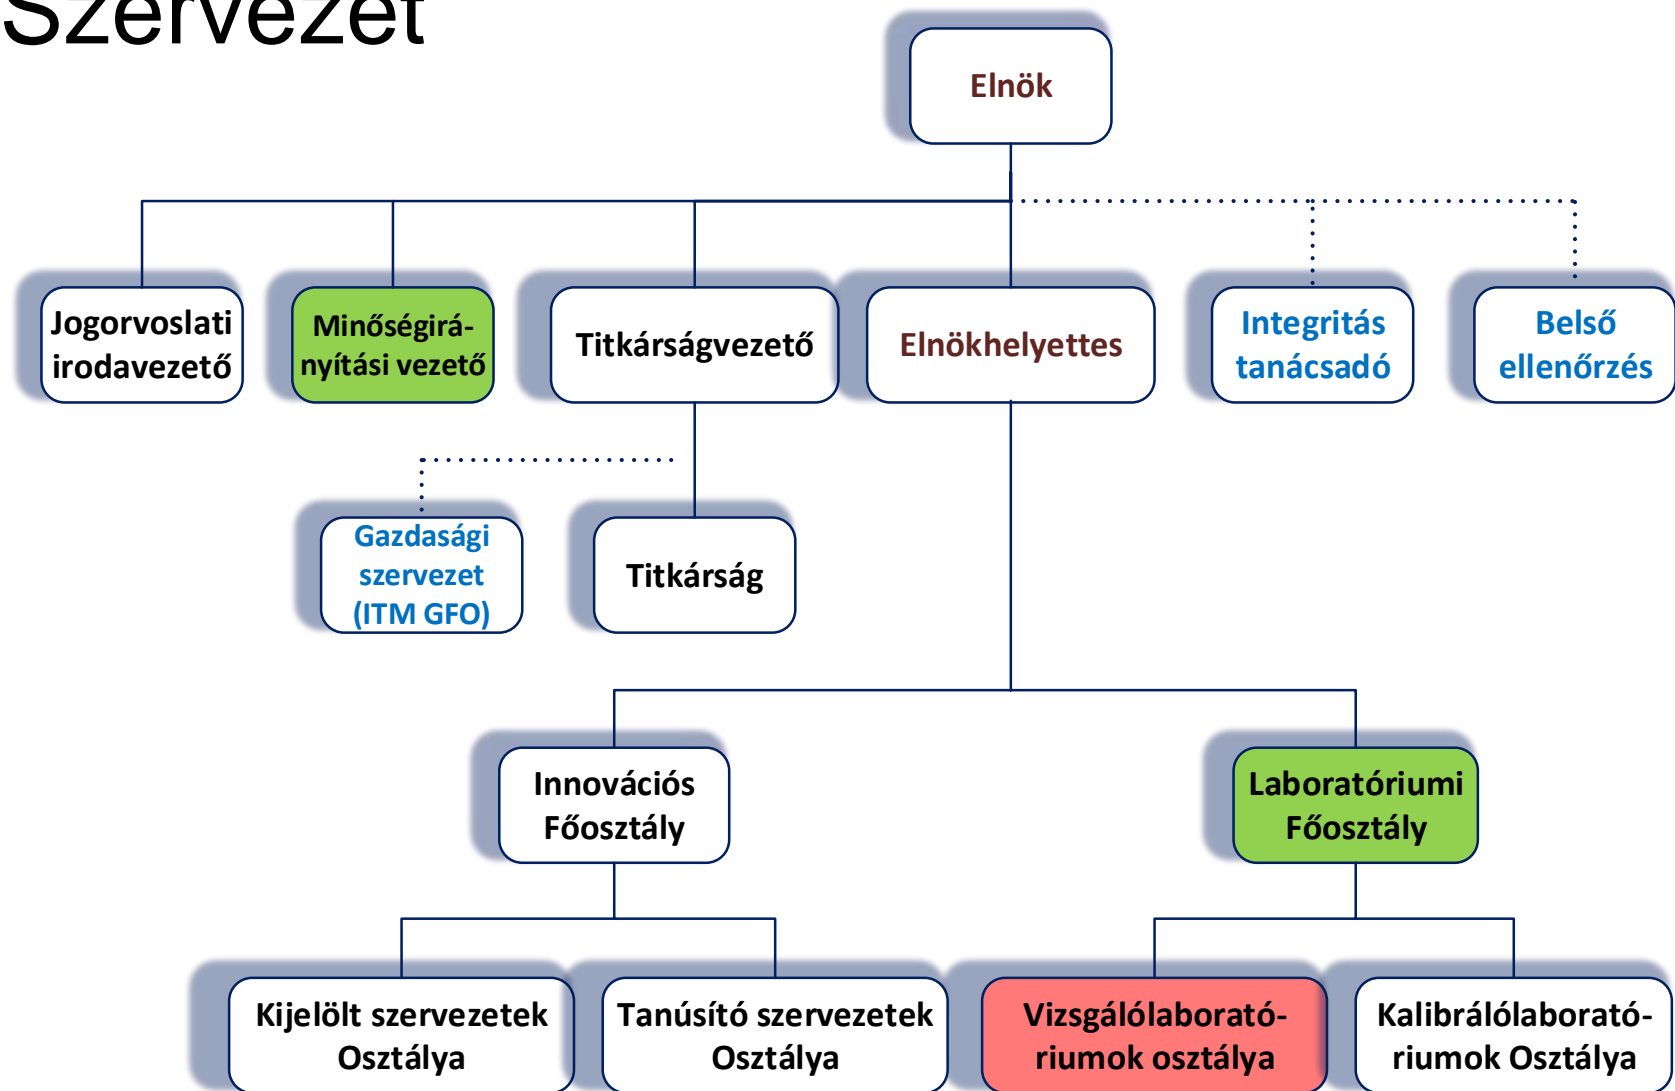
Szervezet

Elnök

Jogorvoslati irodavezető

Minőségirányítási vezető

Titkárságvezető

Elnökhelyettes

Integritás tanácsadó

Belső ellenőrzés

Gazdasági szervezet (ITM GFO)

Titkárság

Innovációs Főosztály

Laboratóriumi Főosztály

Kijelölt szervezetek Osztálya

Tanúsító szervezetek Osztálya

Vizsgálólaboratóriumok osztálya

Kalibrálólaboratóriumok Osztálya